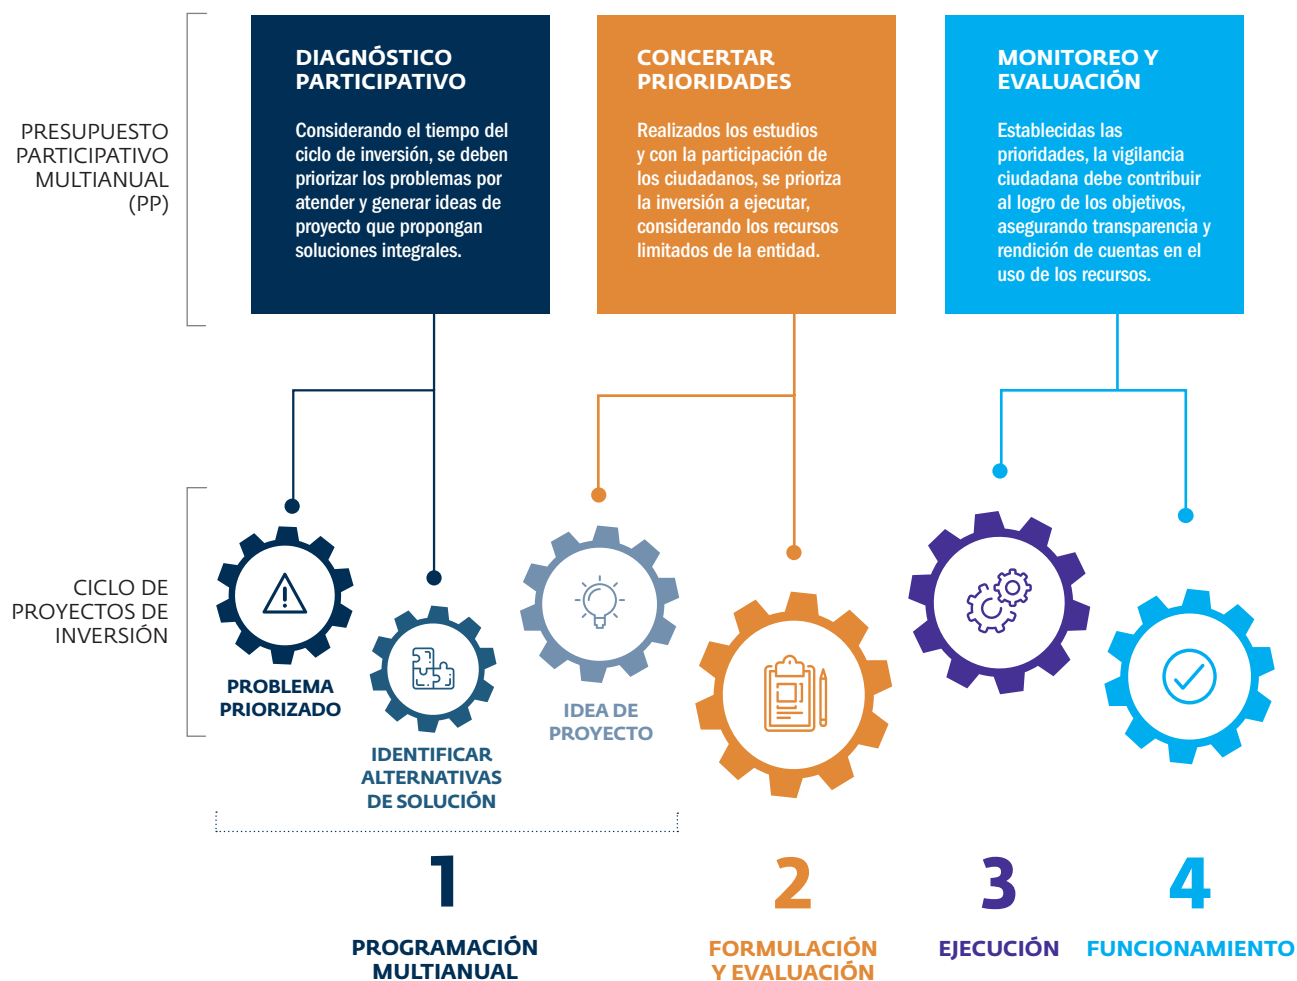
PRESUPUESTO PARTICIPATIVO MULTIANUAL (PP)

DIAGNÓSTICO PARTICIPATIVO

Considerando el tiempo del ciclo de inversión, se deben priorizar los problemas por atender y generar ideas de proyecto que propongan soluciones integrales.

CONCERTAR PRIORIDADES

Realizados los estudios y con la participación de los ciudadanos, se prioriza la inversión a ejecutar, considerando los recursos limitados de la entidad.

MONITOREO Y EVALUACIÓN

Establecidas las prioridades, la vigilancia ciudadana debe contribuir al logro de los objetivos, asegurando transparencia y rendición de cuentas en el uso de los recursos.

CICLO DE PROYECTOS DE INVERSIÓN

PROBLEMA PRIORIZADO

IDENTIFICAR ALTERNATIVAS DE SOLUCIÓN

IDEA DE PROYECTO

1

PROGRAMACIÓN MULTIANUAL

2

FORMULACIÓN Y EVALUACIÓN

3

EJECUCIÓN

4

FUNCIONAMIENTO